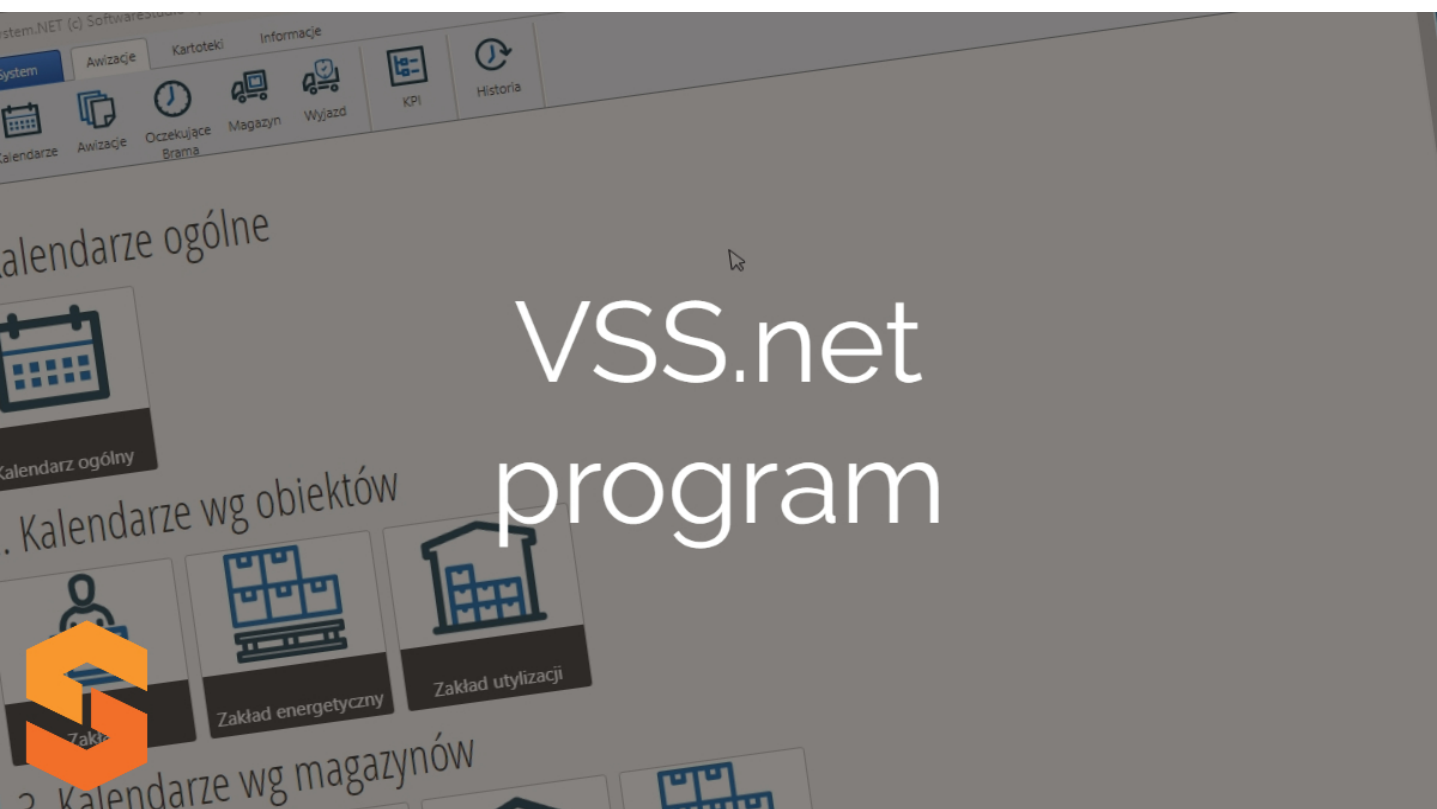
stem.NET (c) SoftwareStudio

System | Awizacje | Kartoteki | Informacje

Kalendarze | Awizacje | Oczekujące Brama | Magazyn | Wyjazd | KPI | Historia

Kalendarze ogólne

Kalendarz ogólny

. Kalendarze wg obiektów

Zakł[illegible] | Zakład energetyczny | Zakład utylizacji

2. Kalendarze wg magazynów

VSS.net program